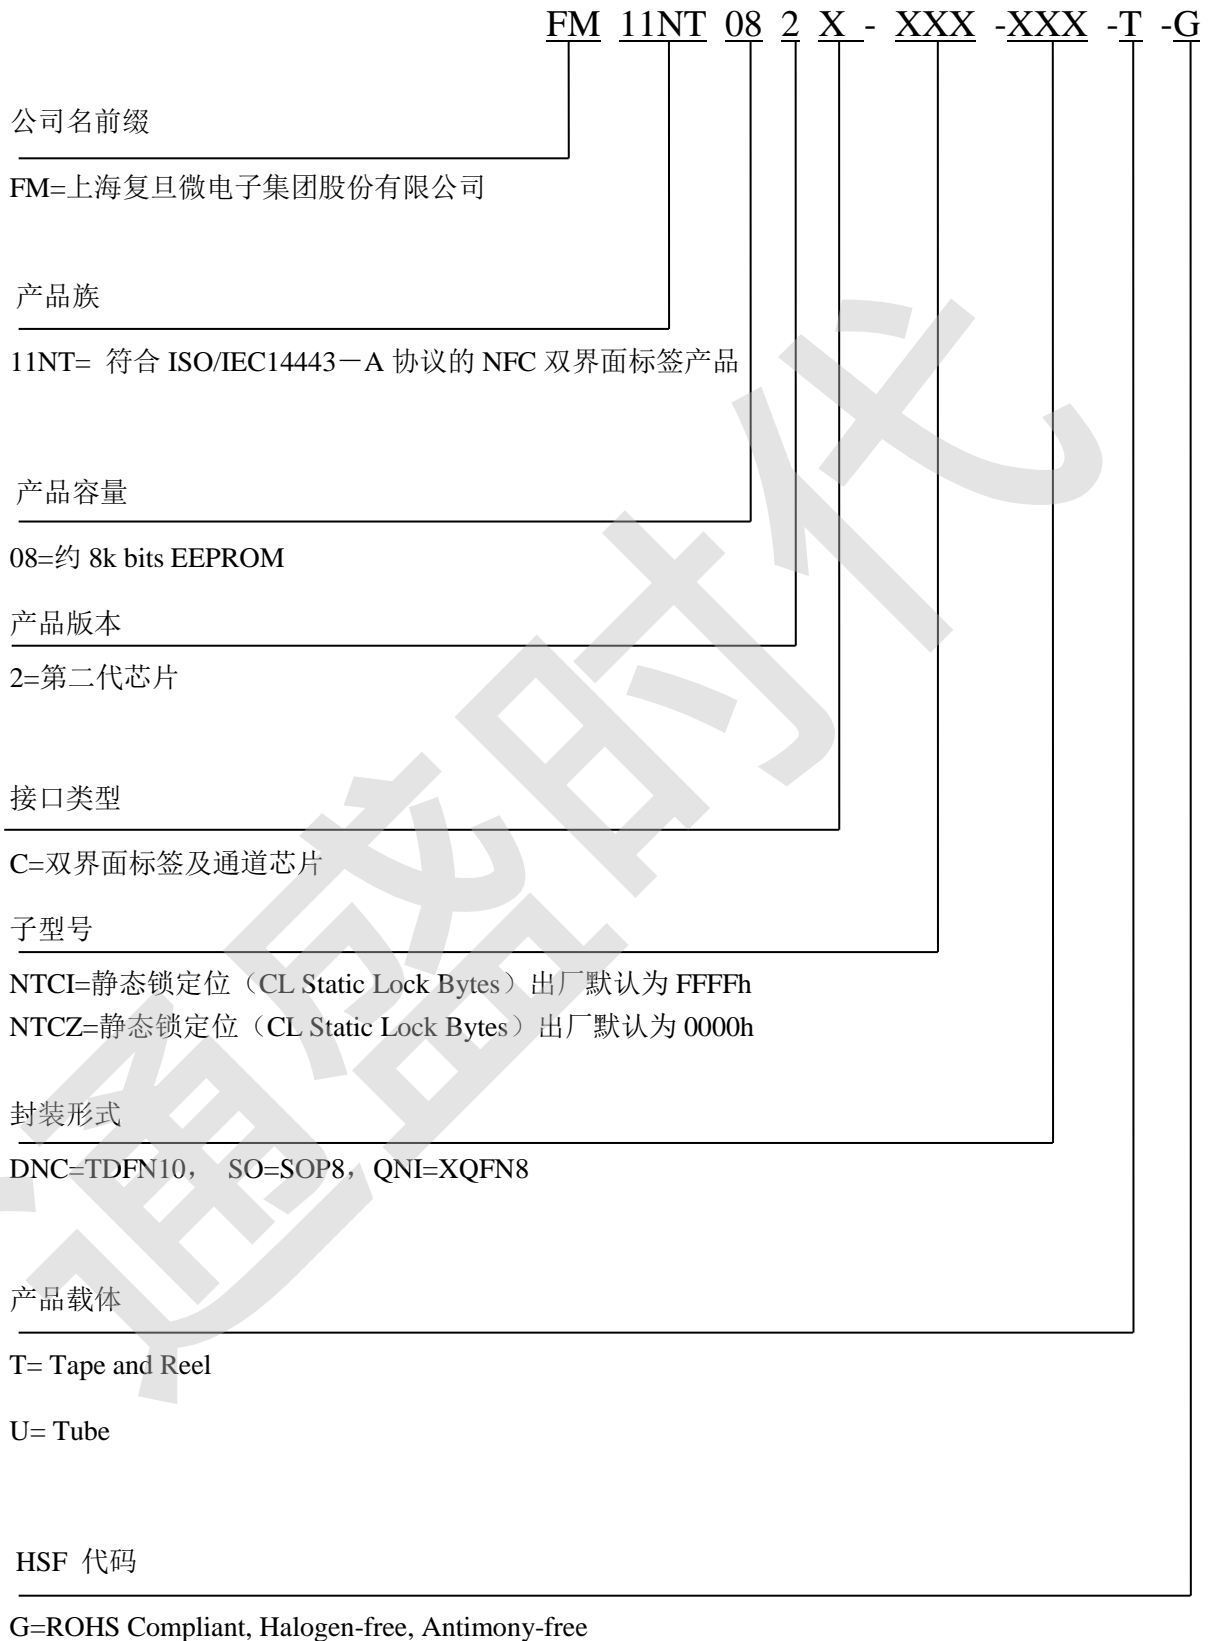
FM 11NT 08 2 X - XXX -XXX -T -G

公司名前缀

FM=上海复旦微电子集团股份有限公司

产品族

11NT= 符合 ISO/IEC14443－A 协议的 NFC 双界面标签产品

产品容量

08=约 8k bits EEPROM

产品版本

2=第二代芯片

接口类型

C=双界面标签及通道芯片

子型号

NTCI=静态锁定位（CL Static Lock Bytes）出厂默认为 FFFFh
NTCZ=静态锁定位（CL Static Lock Bytes）出厂默认为 0000h

封装形式

DNC=TDFN10， SO=SOP8，QNI=XQFN8

产品载体

T= Tape and Reel

U= Tube

HSF 代码

G=ROHS Compliant, Halogen-free, Antimony-free

通铭时代